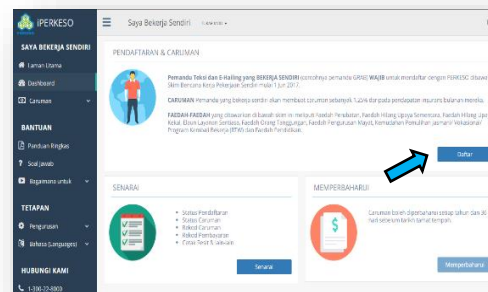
PERKESO

Saya Bekerja Sendiri

SAYA BEKERJA SENDIRI

Laman Utama

Dashboard

Caruman

BANTUAN

Panduan Ringkas

Soal Jawab

Bagaimana untuk

TETAPAN

Pengurusan

Bahasa (Languages)

HUBUNGI KAMI

1-300-22-8000

PENDAFTARAN & CARUMAN

Pemandu Teksi dan E-Hailing yang BEKERJA SENDIRI adalah WAJIB untuk mendaftar dengan PERKESO dibawah Skim Bencana Kerja Pekerjaan Sendiri mulai 1 Jun 2017.

CARUMAN Pemandu yang bekerja sendiri akan membuat caruman sebanyak 1.25% daripada pendapatan insurans bulanan mereka.

FAEDAH-FAEDAH yang ditawarkan dibawah skim ini meliputi Faedah Perubatan, Faedah Hilang Upaya Sementara, Faedah Hilang Upaya Kekal, Elaun Layanan Sentiasa, Faedah Orang Tanggungan, Faedah Pengurusan Mayat, Kemudahan Pemulihan Jasmani/ Vokasional/ Program Kembali Bekerja (RTW) dan Faedah Pendidikan.

Daftar

SENARAI

Status Pendaftaran
Status Caruman
Rekod Caruman
Rekod Pembayaran
Cetak Resit & Sijil

Senarai

MEMPERBAHARUI

Caruman boleh diperbaharui setiap tahun dan 30 hari sebelum tarikh tamat tempoh.

Memperbaharui